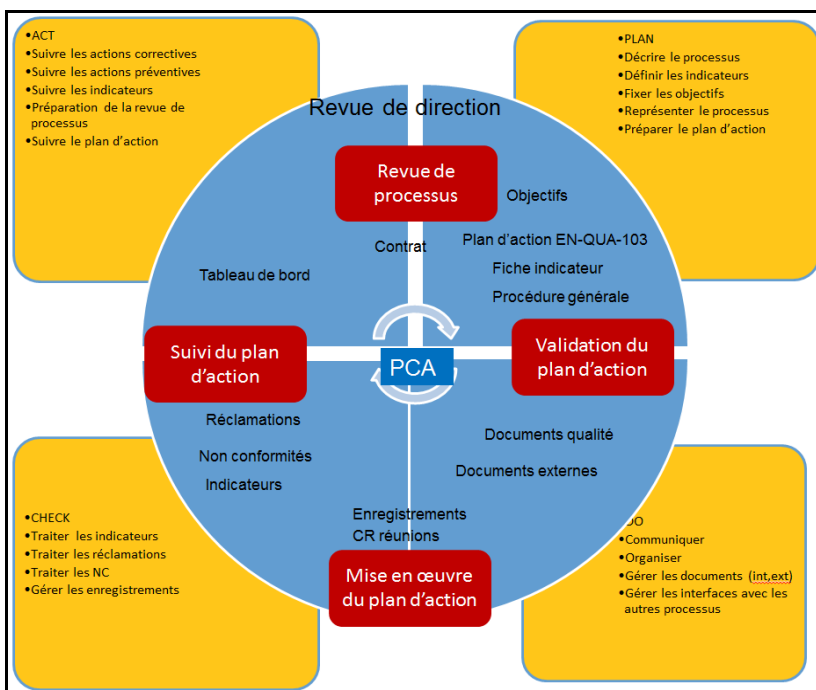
•ACT
•Suivre les actions correctives
•Suivre les actions préventives
•Suivre les indicateurs
•Préparation de la revue de processus
•Suivre le plan d'action

•PLAN
•Décrire le processus
•Définir les indicateurs
•Fixer les objectifs
•Représenter le processus
•Préparer le plan d'action

Revue de direction

Revue de processus

Objectifs

Contrat

Plan d'action EN-QUA-103

Fiche indicateur

Procédure générale

Tableau de bord

Suivi du plan d'action

PCA

Validation du plan d'action

Réclamations

Non conformités

Indicateurs

Documents qualité

Documents externes

Enregistrements
CR réunions

Mise en œuvre du plan d'action

•CHECK
•Traiter les indicateurs
•Traiter les réclamations
•Traiter les NC
•Gérer les enregistrements

•DO
•Communiquer
•Organiser
•Gérer les documents (int,ext)
•Gérer les interfaces avec les autres processus